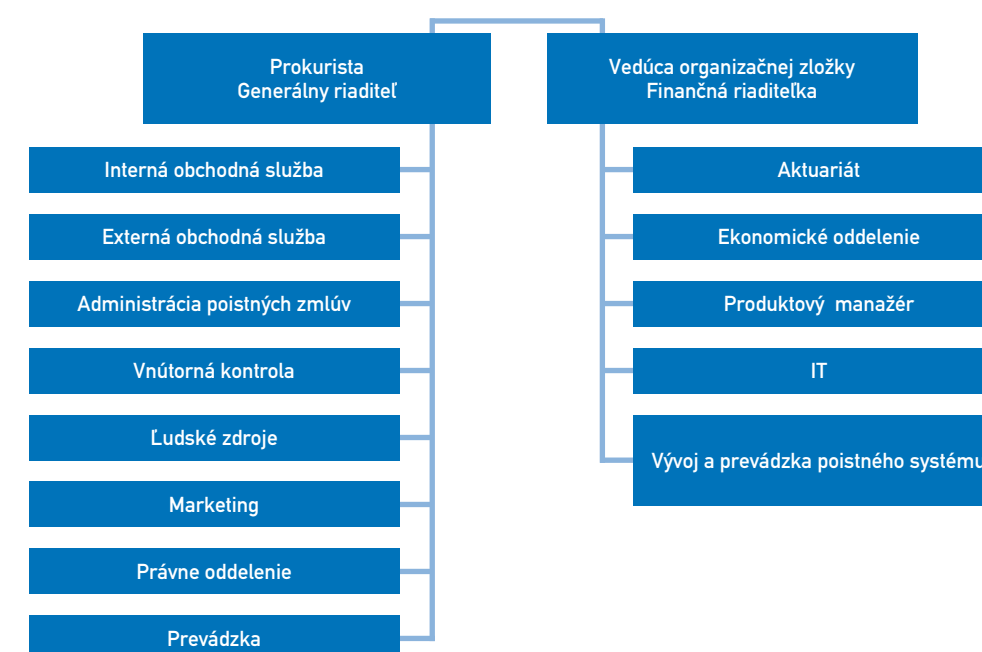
Prokurista
Generálny riaditeľ

Vedúca organizačnej zložky
Finančná riaditeľka

Interná obchodná služba

Externá obchodná služba

Administrácia poistných zmlúv

Vnútorná kontrola

Ľudské zdroje

Marketing

Právne oddelenie

Prevádzka

Aktuariát

Ekonomické oddelenie

Produktový manažér

IT

Vývoj a prevádzka poistného systému